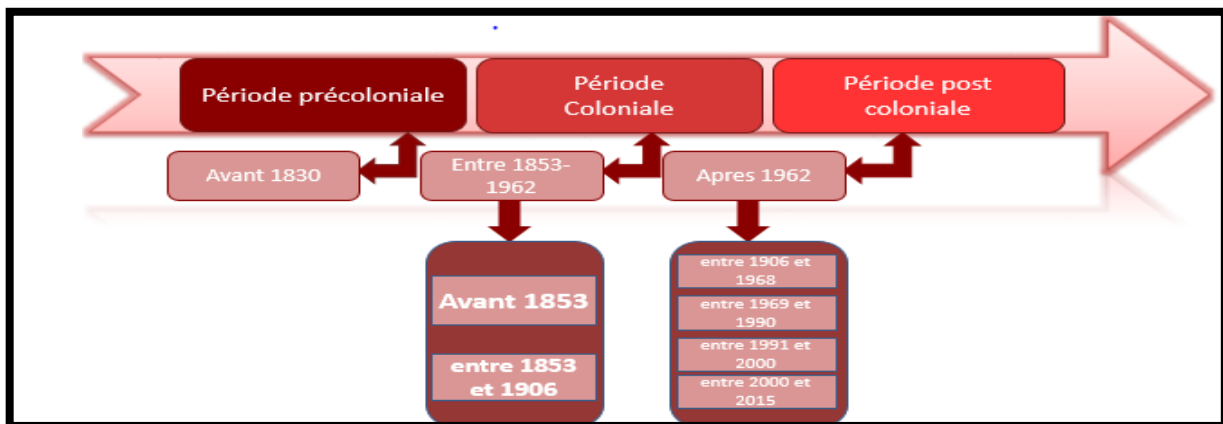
Période précoloniale

Période Coloniale

Période post coloniale

Avant 1830

Entre 1853-1962

Apres 1962

Avant 1853

entre 1853 et 1906

entre 1906 et 1968

entre 1969 et 1990

entre 1991 et 2000

entre 2000 et 2015